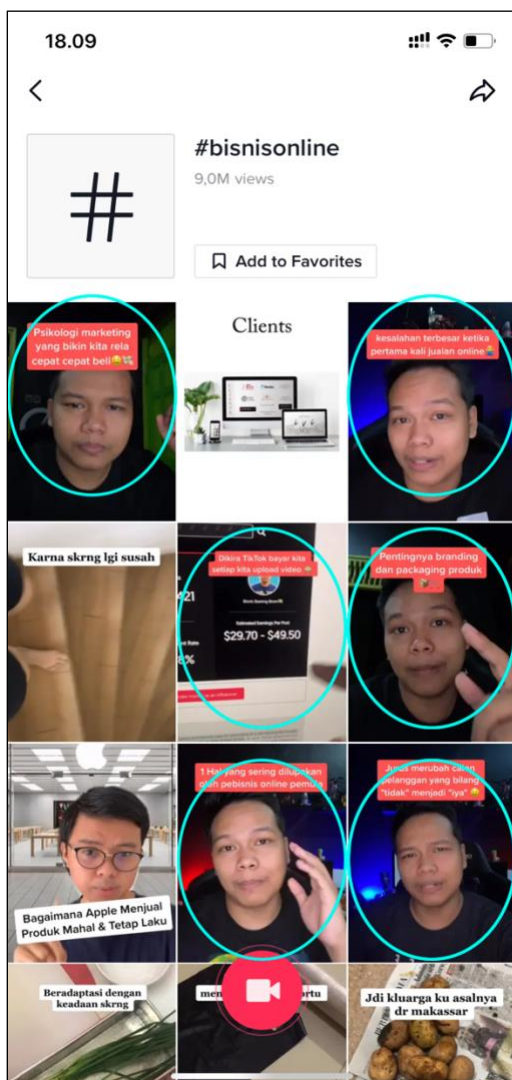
18.09

#bisnisonline
9,0M views

Add to Favorites

Psikologi marketing yang bikin kita rela cepat cepat beli😂💸

Clients

kesalahan terbesar ketika pertama kali jualan online

Karna skrng lgi susah

Dikira TikTok bayar kita setiap kita upload video

$29.70 - $49.50

Pentingnya branding dan packaging produk

Bagaimana Apple Menjual Produk Mahal & Tetap Laku

1 Hal yang sering dilupakan oleh pebisnis online pemula

Jurus merubah calon pelanggan yang bilang "tidak" menjadi "iya"

Beradaptasi dengan keadaan skrng

men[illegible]ortu

Jdi kluarga ku asalnya dr makassar